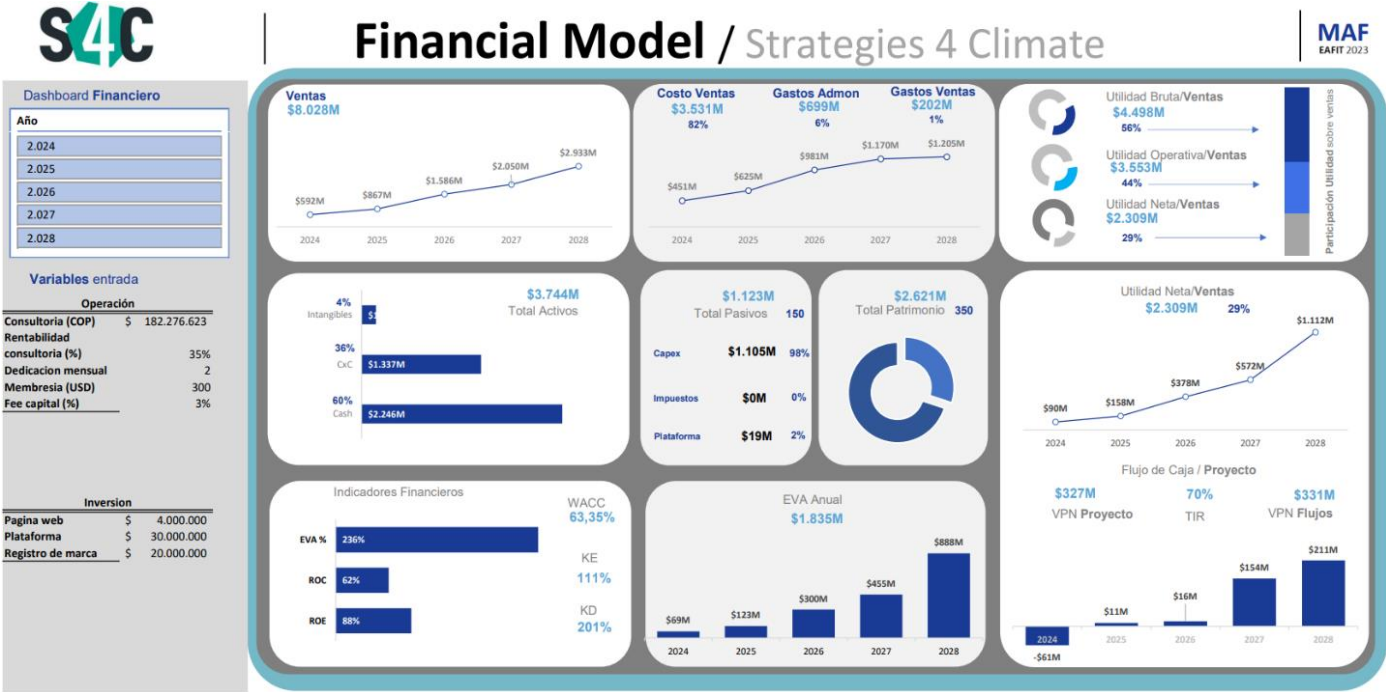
S4C

Financial Model / Strategies 4 Climate

MAF
EAFIT 2023

Dashboard Financiero

Año
2.024
2.025
2.026
2.027
2.028

Variables entrada

Operación
Consultoria (COP) $ 182.276.623
Rentabilidad consultoria (%) 35%
Dedicacion mensual 2
Membresia (USD) 300
Fee capital (%) 3%

Inversion
Pagina web $ 4.000.000
Plataforma $ 30.000.000
Registro de marca $ 20.000.000

Ventas
$8.028M
$592M $867M $1.586M $2.050M $2.933M
2024 2025 2026 2027 2028

Costo Ventas
$3.531M
82%
Gastos Admon
$699M
6%
Gastos Ventas
$202M
1%
$451M $625M $981M $1.170M $1.205M
2024 2025 2026 2027 2028

Utilidad Bruta/Ventas
$4.498M
56%
Utilidad Operativa/Ventas
$3.553M
44%
Utilidad Neta/Ventas
$2.309M
29%
Participación Utilidad sobre ventas

$3.744M
Total Activos
4% Intangibles $
36% CxC $1.337M
60% Cash $2.246M

$1.123M
Total Pasivos 150
Capex $1.105M 98%
Impuestos $0M 0%
Plataforma $19M 2%

$2.621M
Total Patrimonio 350

Utilidad Neta/Ventas
$2.309M 29%
$90M $158M $378M $572M $1.112M
2024 2025 2026 2027 2028

Indicadores Financieros
EVA % 236%
ROC 62%
ROE 88%
WACC
63,35%
KE
111%
KD
201%

EVA Anual
$1.835M
$69M $123M $300M $455M $888M
2024 2025 2026 2027 2028

Flujo de Caja / Proyecto
$327M
VPN Proyecto
70%
TIR
$331M
VPN Flujos
-$61M $11M $16M $154M $211M
2024 2025 2026 2027 2028